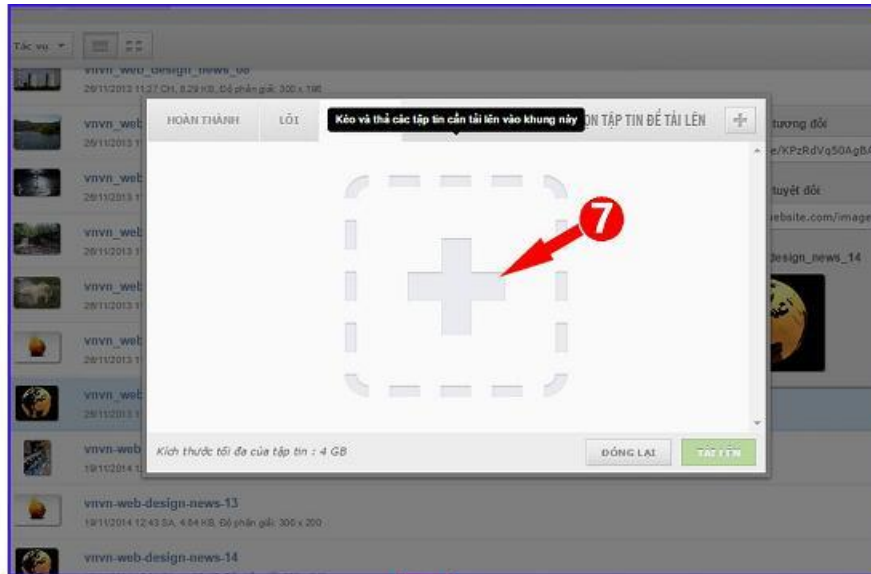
Tác vụ

vnvn_web_design_news_08
29/11/2013 11:27 CH, 8.29 KB, Độ phân giải: 300 x 196

vnvn_web
29/11/2013 1

vnvn_web
29/11/2013 1

vnvn_web
29/11/2013 1

vnvn_web
29/11/2013 1

vnvn_web
29/11/2013 1

vnvn_web
29/11/2013 1

vnvn-web
19/11/2014 1

vnvn-web-design-news-13
19/11/2014 12:43 SA, 4.64 KB, Độ phân giải: 300 x 200

vnvn-web-design-news-14

HOÀN THÀNH | LỖI | Kéo và thả các tập tin cần tải lên vào khung này | ỌN TẬP TIN ĐỂ TẢI LÊN | +

7

Kích thước tối đa của tập tin : 4 GB

ĐÓNG LẠI

TẢI LÊN

tương đối
e/KPzRdVq50AgB

tuyệt đối
ebsite.com/image

design_news_14